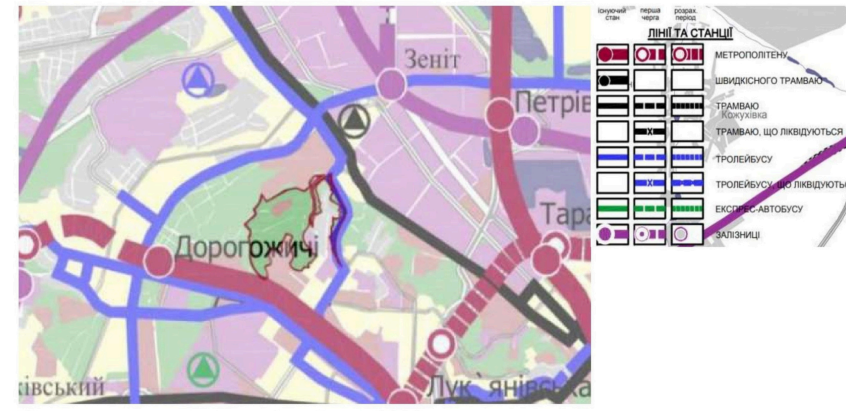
Зеніт
Петрів
Тара
Дорогожичі
ківський
Лук'янівсьа

існуючий стан
перша черга
розрах. період
ЛІНІЇ ТА СТАНЦІЇ
МЕТРОПОЛІТЕНУ
ШВИДКІСНОГО ТРАМВАЮ
ТРАМВАЮ
Кожухівка
ТРАМВАЮ, ЩО ЛІКВІДУЮТЬСЯ
ТРОЛЕЙБУСУ
ТРОЛЕЙБУСУ, ЩО ЛІКВІДУЮТЬ
ЕКСПРЕС-АВТОБУСУ
ЗАЛІЗНИЦІ